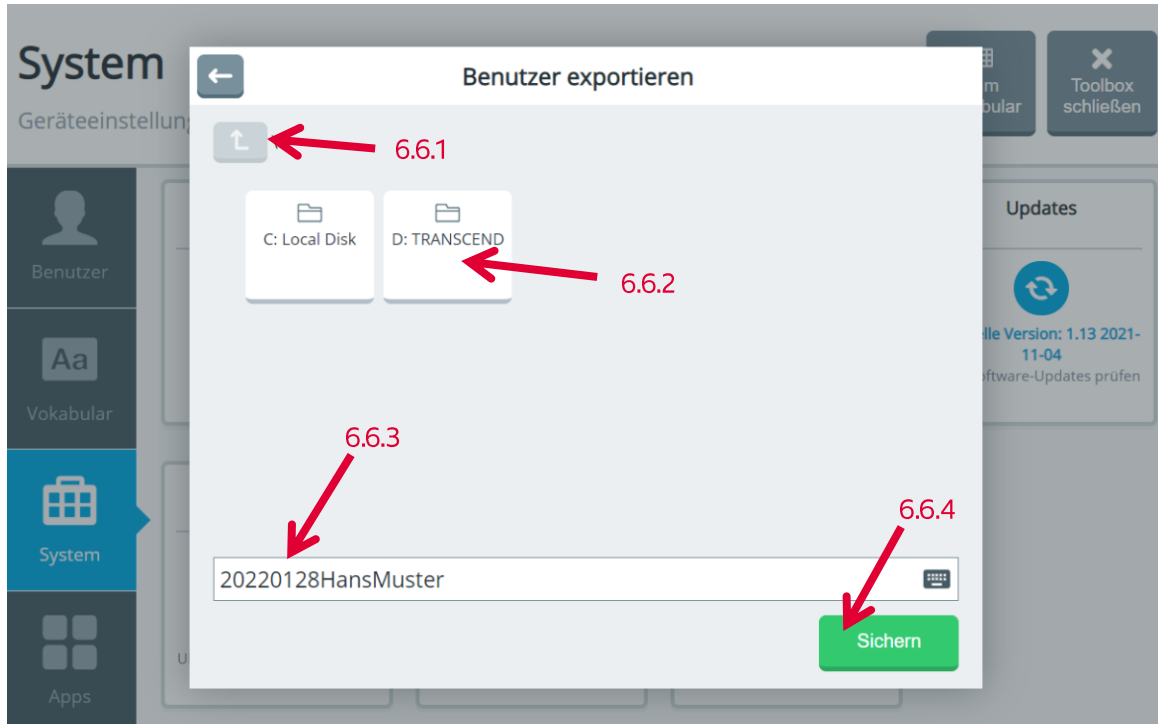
System

Geräteeinstellung

Benutzer

Vokabular

System

Apps

m
bular

Toolbox schließen

Updates

lle Version: 1.13 2021-11-04

ftware-Updates prüfen

U

Benutzer exportieren

6.6.1

C: Local Disk

D: TRANSCEND

6.6.2

6.6.3

6.6.4

20220128HansMuster

Sichern